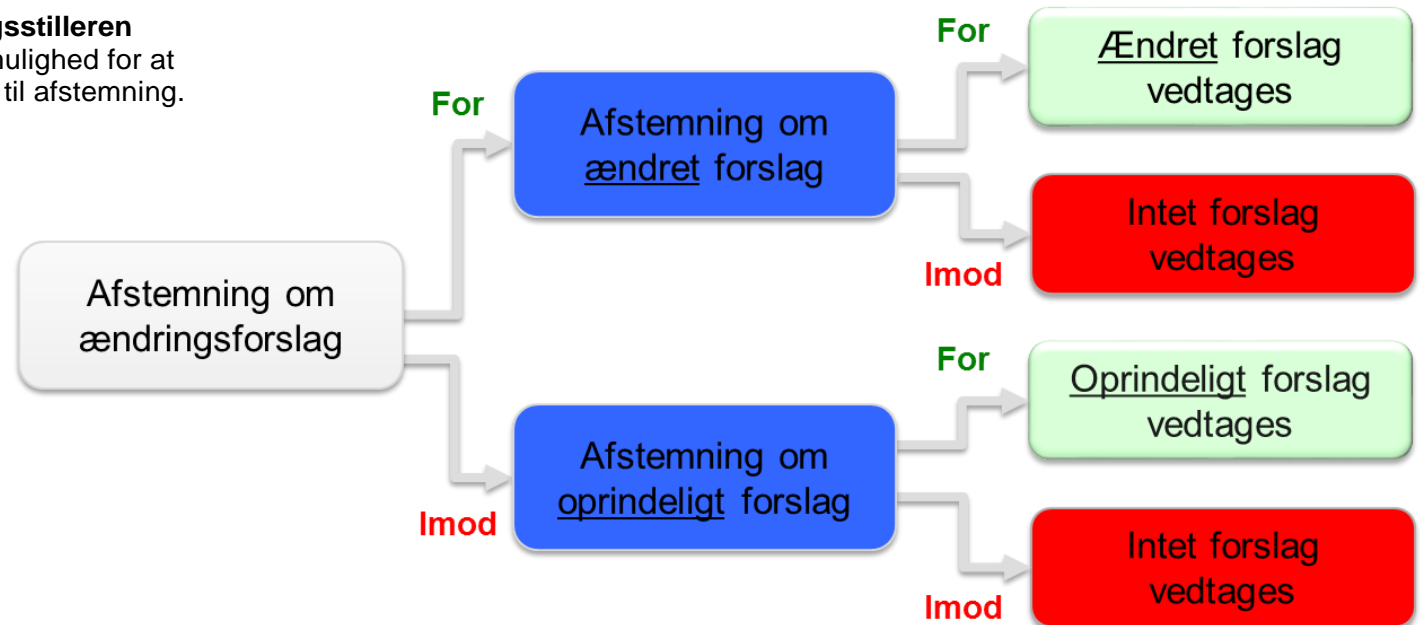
gsstilleren
ulighed for at
til afstemning.

Afstemning om ændringsforslag

For

Afstemning om ændret forslag

For

Ændret forslag vedtages

Imod

Intet forslag vedtages

Imod

Afstemning om oprindeligt forslag

For

Oprindeligt forslag vedtages

Imod

Intet forslag vedtages